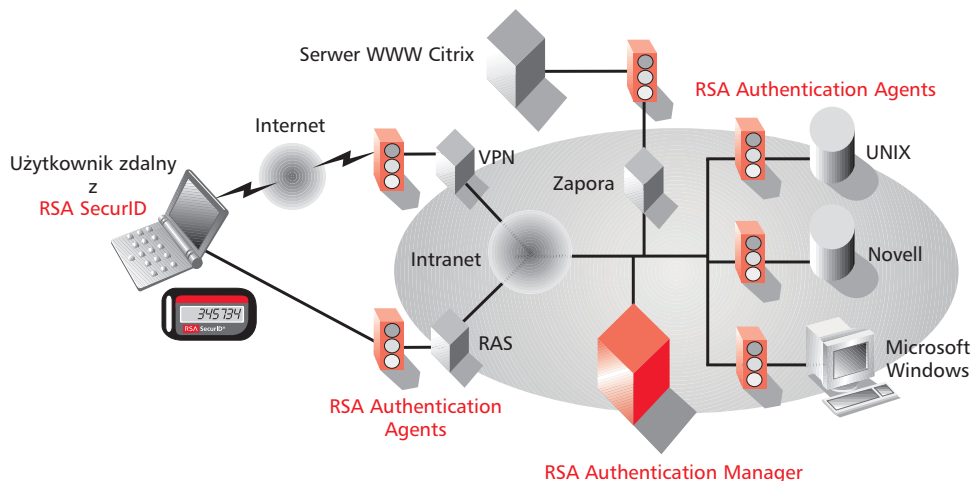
Serwer WWW Citrix

RSA Authentication Agents

Internet

VPN

UNIX

Użytkownik zdalny z RSA SecurID

Zapora

Intranet

Novell

345734

RSA SecurID

RAS

Microsoft Windows

RSA Authentication Agents

RSA Authentication Manager